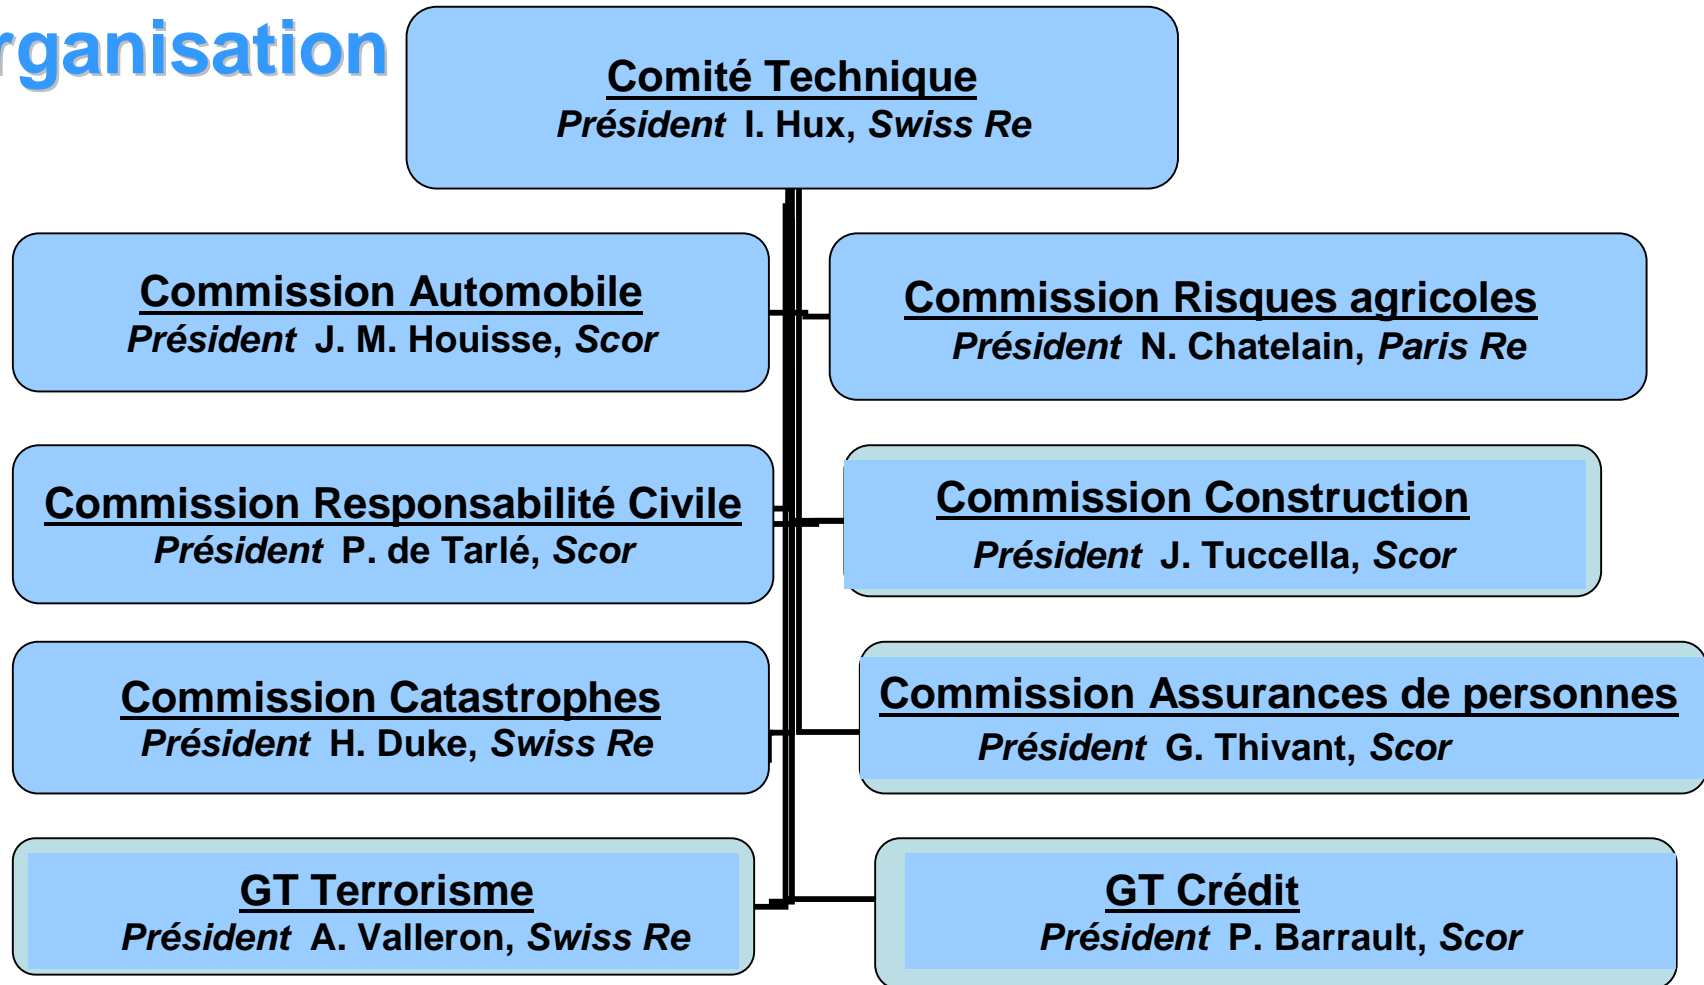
rganisation

Comité Technique
Président I. Hux, Swiss Re

Commission Automobile
Président J. M. Houisse, Scor

Commission Risques agricoles
Président N. Chatelain, Paris Re

Commission Responsabilité Civile
Président P. de Tarlé, Scor

Commission Construction
Président J. Tuccella, Scor

Commission Catastrophes
Président H. Duke, Swiss Re

Commission Assurances de personnes
Président G. Thivant, Scor

GT Terrorisme
Président A. Valleron, Swiss Re

GT Crédit
Président P. Barrault, Scor